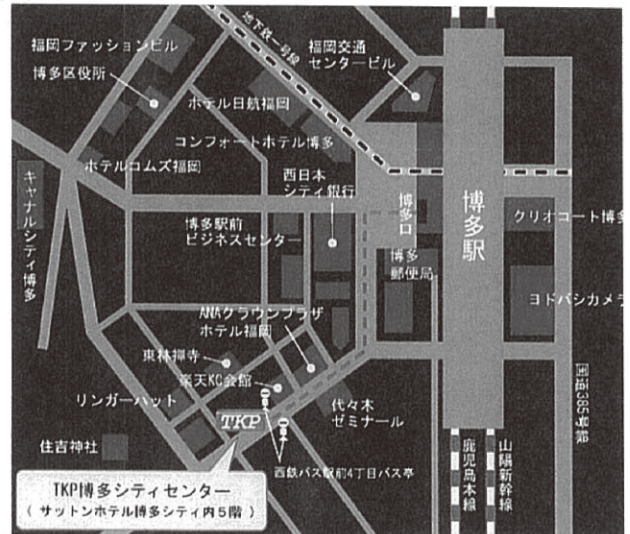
地下鉄一号線
福岡ファッションビル
博多区役所
福岡交通センタービル
ホテル日航福岡
コンフォートホテル博多
ホテルコムズ福岡
西日本シティ銀行
キャナルシティ博多
博多口
博多駅
クリオコート博多
博多駅前ビジネスセンター
博多郵便局
ヨドバシカメラ
ANAクラウンプラザホテル福岡
東林禅寺
楽天KC会館
リンガーハット
国道385号線
TKP
代々木ゼミナール
住吉神社
鹿児島本線
山陽新幹線
西鉄バス駅前4丁目バス停
TKP博多シティセンター
（サットンホテル博多シティ内5階）